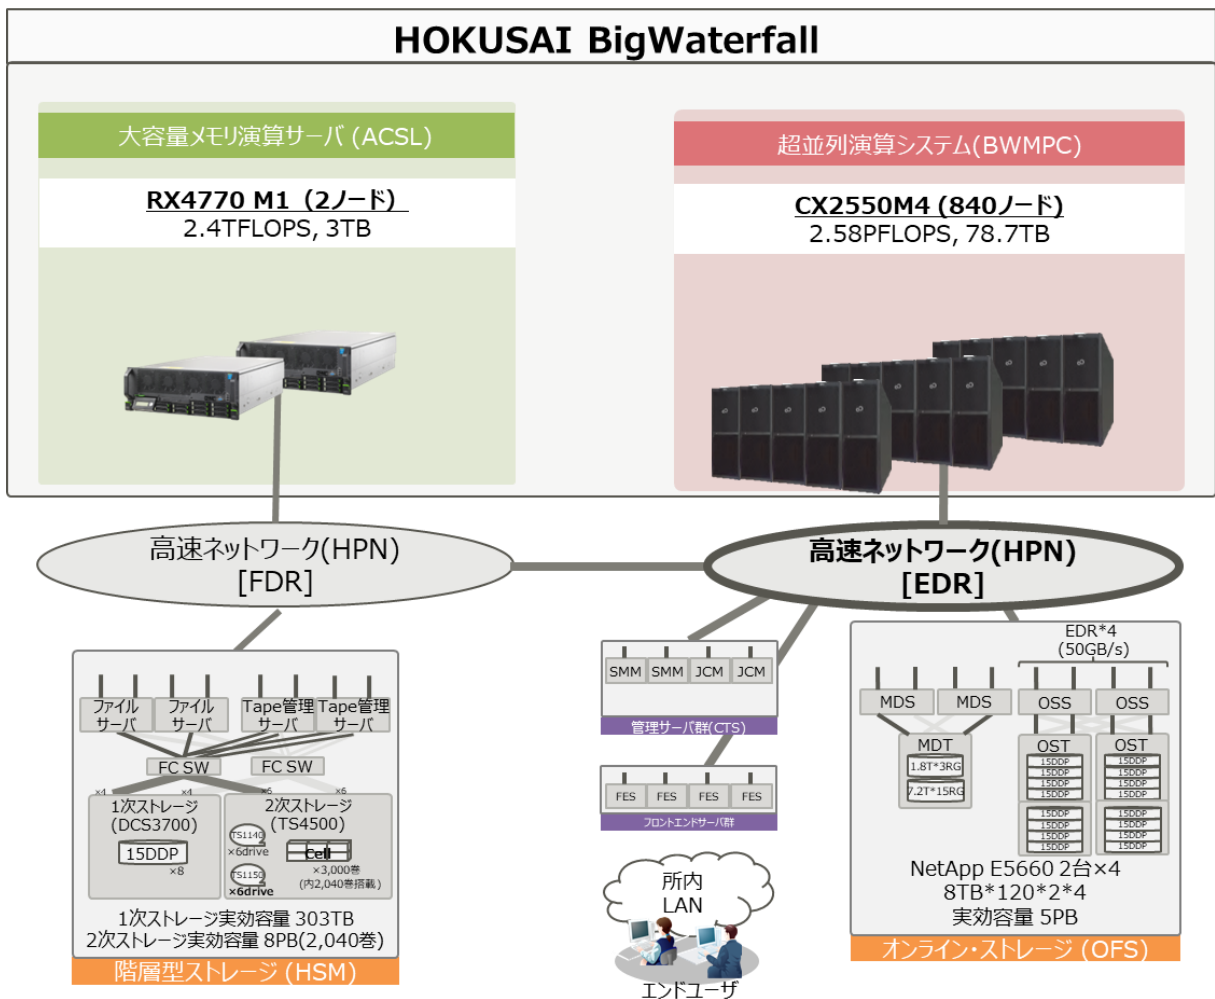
HOKUSAI BigWaterfall

大容量メモリ演算サーバ (ACSL)

RX4770 M1（2ノード）
2.4TFLOPS, 3TB

超並列演算システム(BWMPC)

CX2550M4 (840ノード)
2.58PFLOPS, 78.7TB

高速ネットワーク(HPN)
[FDR]

高速ネットワーク(HPN)
[EDR]

ファイルサーバ　ファイルサーバ　Tape管理サーバ　Tape管理サーバ

FC SW　FC SW

×4　×4　×6　×6

1次ストレージ (DCS3700)
15DDP
×8

2次ストレージ (TS4500)
TS1140 ×6drive
TS1150 ×6drive
Cell
×3,000巻 (内2,040巻搭載)

1次ストレージ実効容量 303TB
2次ストレージ実効容量 8PB(2,040巻)

階層型ストレージ (HSM)

SMM　SMM　JCM　JCM
管理サーバ群(CTS)

FES　FES　FES　FES
フロントエンドサーバ群

所内 LAN

エンドユーザ

EDR*4 (50GB/s)

MDS　MDS　OSS　OSS

MDT
1.8T*3RG
7.2T*15RG

OST
15DDP
15DDP
15DDP
15DDP
15DDP
15DDP
15DDP
15DDP

OST
15DDP
15DDP
15DDP
15DDP
15DDP
15DDP
15DDP
15DDP

NetApp E5660 2台×4
8TB*120*2*4
実効容量 5PB

オンライン・ストレージ (OFS)